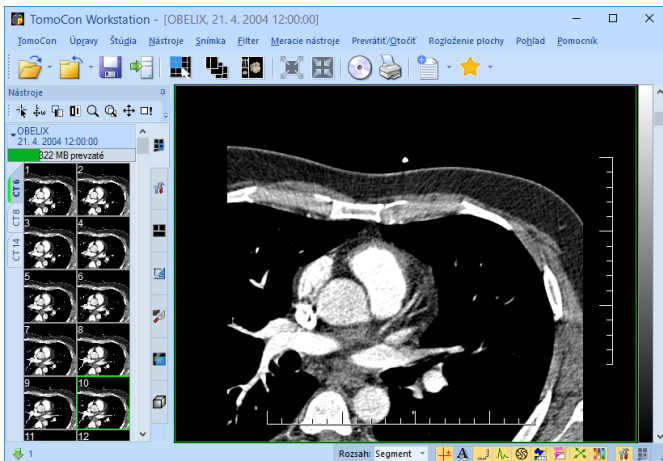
TomoCon Workstation - [OBELIX, 21. 4. 2004 12:00:00]

TomoCon Úpravy Štúdia Nástroje Snímka Filter Meracie nástroje Prevrátiť/Otočiť Rozloženie plochy Pohľad Pomocník

Nástroje

OBELIX
21. 4. 2004 12:00:00
322 MB prevzaté

CT 6
CT 8
CT 14

1 2 3 4 5 6 7 8 9 10 11 12

1

Rozsah: Segment